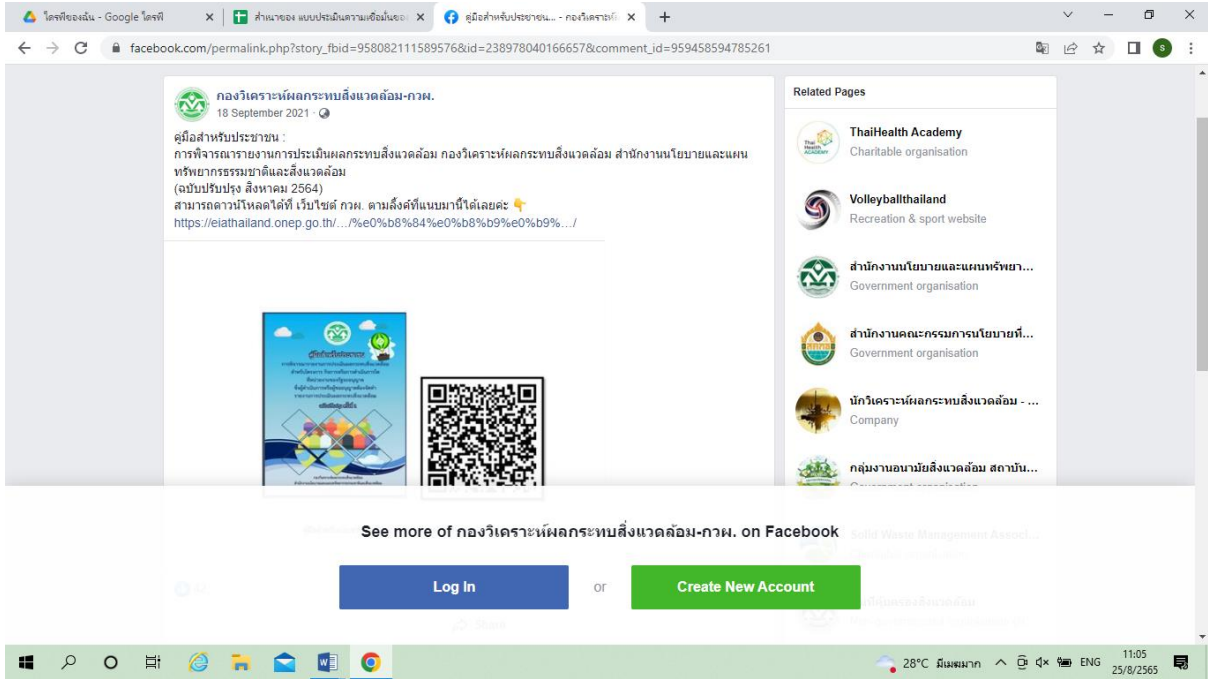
ไดรฟ์ของฉัน - Google ไดรฟ์ | สำเนาของ แบบประเมินความเชื่อมั่นของ | คู่มือสำหรับประชาชน... - กองวิเคราะห์ | +

facebook.com/permalink.php?story_fbid=958082111589576&id=238978040166657&comment_id=959458594785261

กองวิเคราะห์ผลกระทบสิ่งแวดล้อม-กวผ.
18 September 2021 ·

คู่มือสำหรับประชาชน :
การพิจารณารายงานการประเมินผลกระทบสิ่งแวดล้อม กองวิเคราะห์ผลกระทบสิ่งแวดล้อม สำนักงานนโยบายและแผนทรัพยากรธรรมชาติและสิ่งแวดล้อม
(ฉบับปรับปรุง สิงหาคม 2564)
สามารถดาวน์โหลดได้ที่ เว็บไซต์ กวผ. ตามลิ้งค์ที่แนบมานี้ได้เลยค่ะ 👇
https://eiathailand.onep.go.th/…/%e0%b8%84%e0%b8%b9%e0%b9…/

Related Pages

ThaiHealth Academy
Charitable organisation

Volleyballthailand
Recreation & sport website

สำนักงานนโยบายและแผนทรัพยา...
Government organisation

สำนักงานคณะกรรมการนโยบายที่...
Government organisation

นักวิเคราะห์ผลกระทบสิ่งแวดล้อม - ...
Company

กลุ่มงานอนามัยสิ่งแวดล้อม สถาบัน...

See more of กองวิเคราะห์ผลกระทบสิ่งแวดล้อม-กวผ. on Facebook

Log In

or

Create New Account

28°C มีเมฆมาก ENG 11:05 25/8/2565